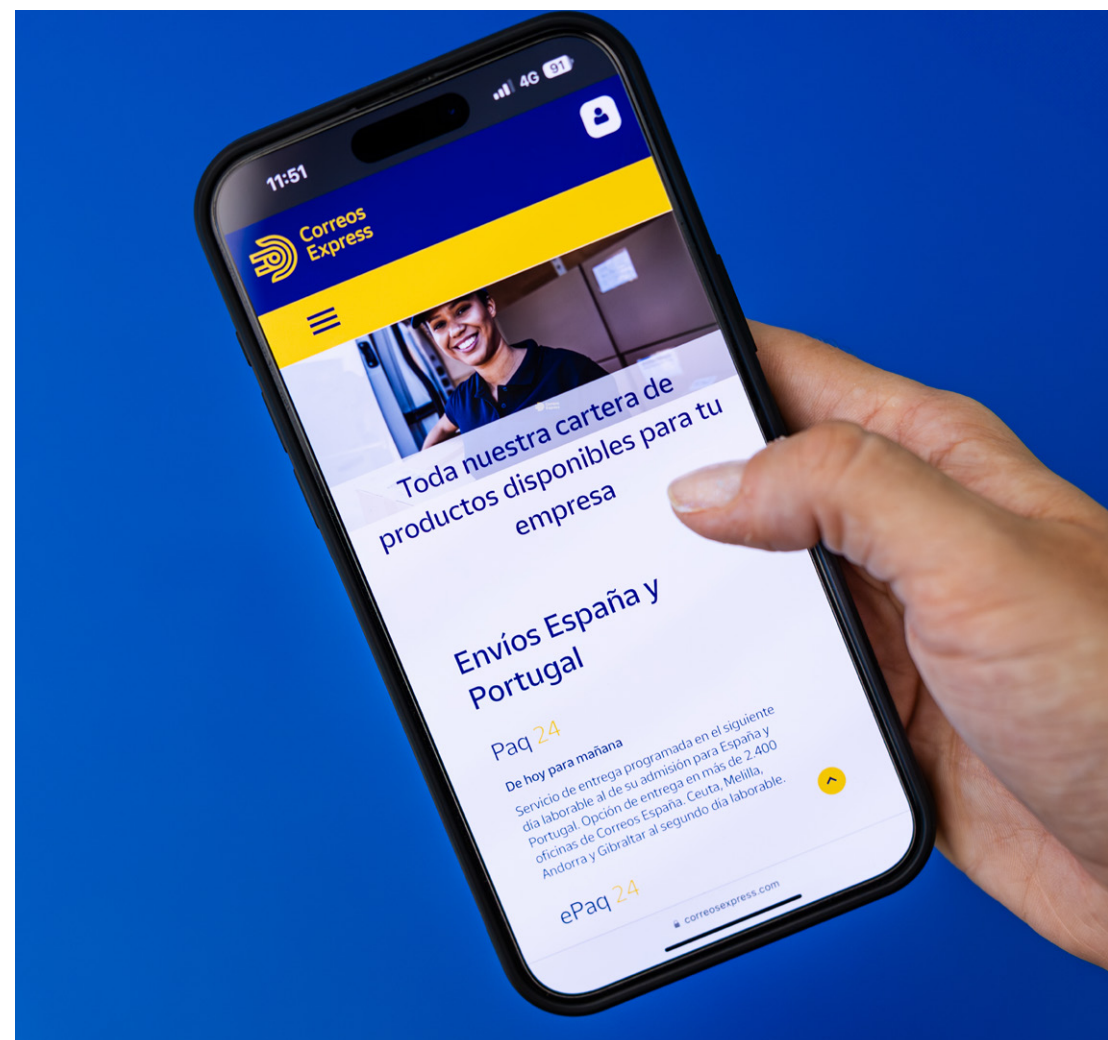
11:51
4G 91

Correos Express

Toda nuestra cartera de productos disponibles para tu empresa

Envíos España y Portugal

Paq 24

De hoy para mañana

Servicio de entrega programada en el siguiente día laborable al de su admisión para España y Portugal. Opción de entrega en más de 2.400 oficinas de Correos España. Ceuta, Melilla, Andorra y Gibraltar al segundo día laborable.

ePaq 24

correosexpress.com